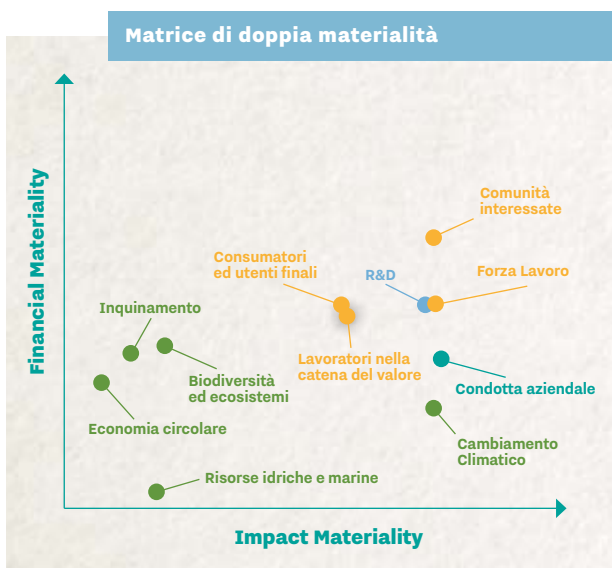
Matrice di doppia materialità

Financial Materiality

Comunità interessate

Consumatori ed utenti finali

R&D

Forza Lavoro

Inquinamento

Lavoratori nella catena del valore

Biodiversità ed ecosistemi

Condotta aziendale

Economia circolare

Cambiamento Climatico

Risorse idriche e marine

Impact Materiality